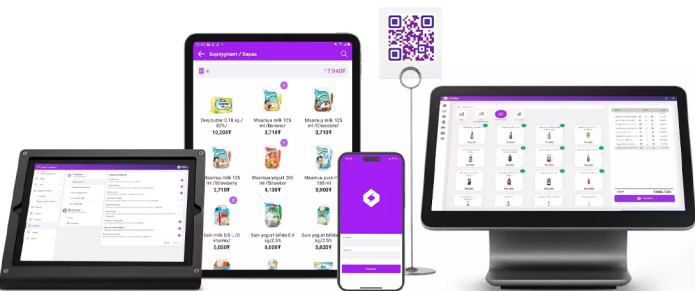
Sargytlar / Sapas

4

17,940₺

Doy butter 0.18 kg / 82%/

10,200₺

Mısımus milk 125 ml /Banana/

3,710₺

Mısımus milk 125 ml /Chocolate/

3,710₺

Mısımus milk 125 ml /Strawberry

3,710₺

Mısımus yogurt 200 ml /Strawber

4,130₺

Mısımus milk 100 ml

3,900₺

Sain milk 0.5 L /D vitamin/

5,050₺

Sain yogurt bifido 0.9 kg/2.5%

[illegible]

Sain yogurt bifido kg/2.5%

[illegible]